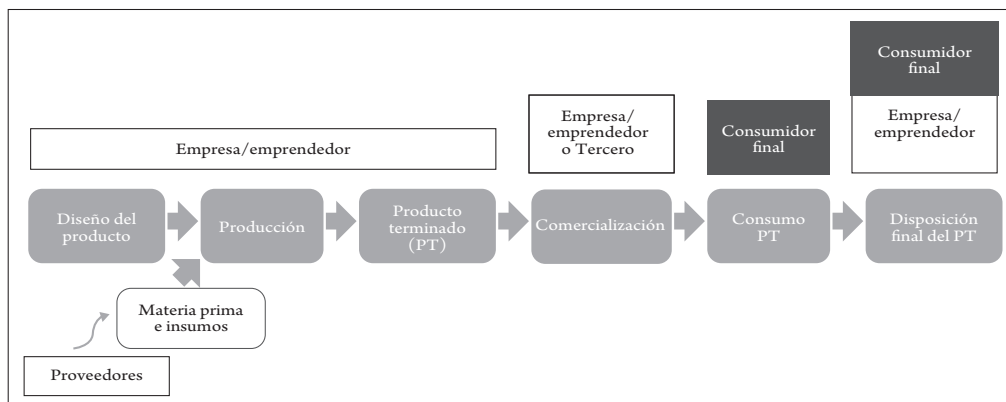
Consumidor final

Empresa/emprendedor

Empresa/emprendedor o Tercero

Consumidor final

Empresa/emprendedor

Diseño del producto

Producción

Producto terminado (PT)

Comercialización

Consumo PT

Disposición final del PT

Materia prima e insumos

Proveedores